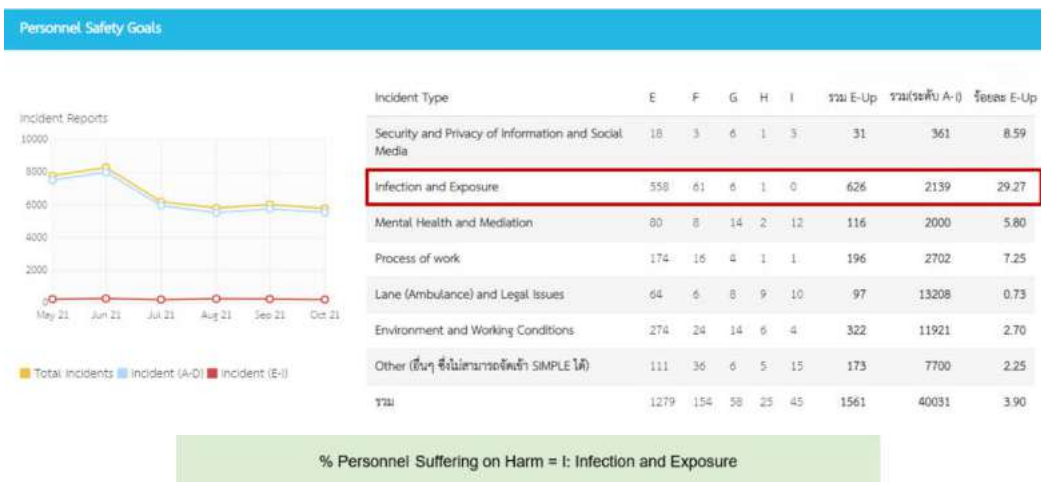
Personnel Safety Goals

Incident Reports

10000
8000
6000
4000
2000
0

May 21 Jun 21 Jul 21 Aug 21 Sep 21 Oct 21

Total incidents Incident (A-D) Incident (E-I)

| Incident Type | E | F | G | H | I | รวม E-Up | รวม(ระดับ A-I) | ร้อยละ E-Up |
|---|---|---|---|---|---|---|---|---|
| Security and Privacy of Information and Social Media | 18 | 3 | 6 | 1 | 3 | 31 | 361 | 8.59 |
| Infection and Exposure | 558 | 61 | 6 | 1 | 0 | 626 | 2139 | 29.27 |
| Mental Health and Mediation | 80 | 8 | 14 | 2 | 12 | 116 | 2000 | 5.80 |
| Process of work | 174 | 16 | 4 | 1 | 1 | 196 | 2702 | 7.25 |
| Lane (Ambulance) and Legal Issues | 64 | 6 | 8 | 9 | 10 | 97 | 13208 | 0.73 |
| Environment and Working Conditions | 274 | 24 | 14 | 6 | 4 | 322 | 11921 | 2.70 |
| Other (อื่นๆ ซึ่งไม่สามารถจัดเข้า SIMPLE ได้) | 111 | 36 | 6 | 5 | 15 | 173 | 7700 | 2.25 |
| รวม | 1279 | 154 | 58 | 25 | 45 | 1561 | 40031 | 3.90 |

% Personnel Suffering on Harm = I: Infection and Exposure